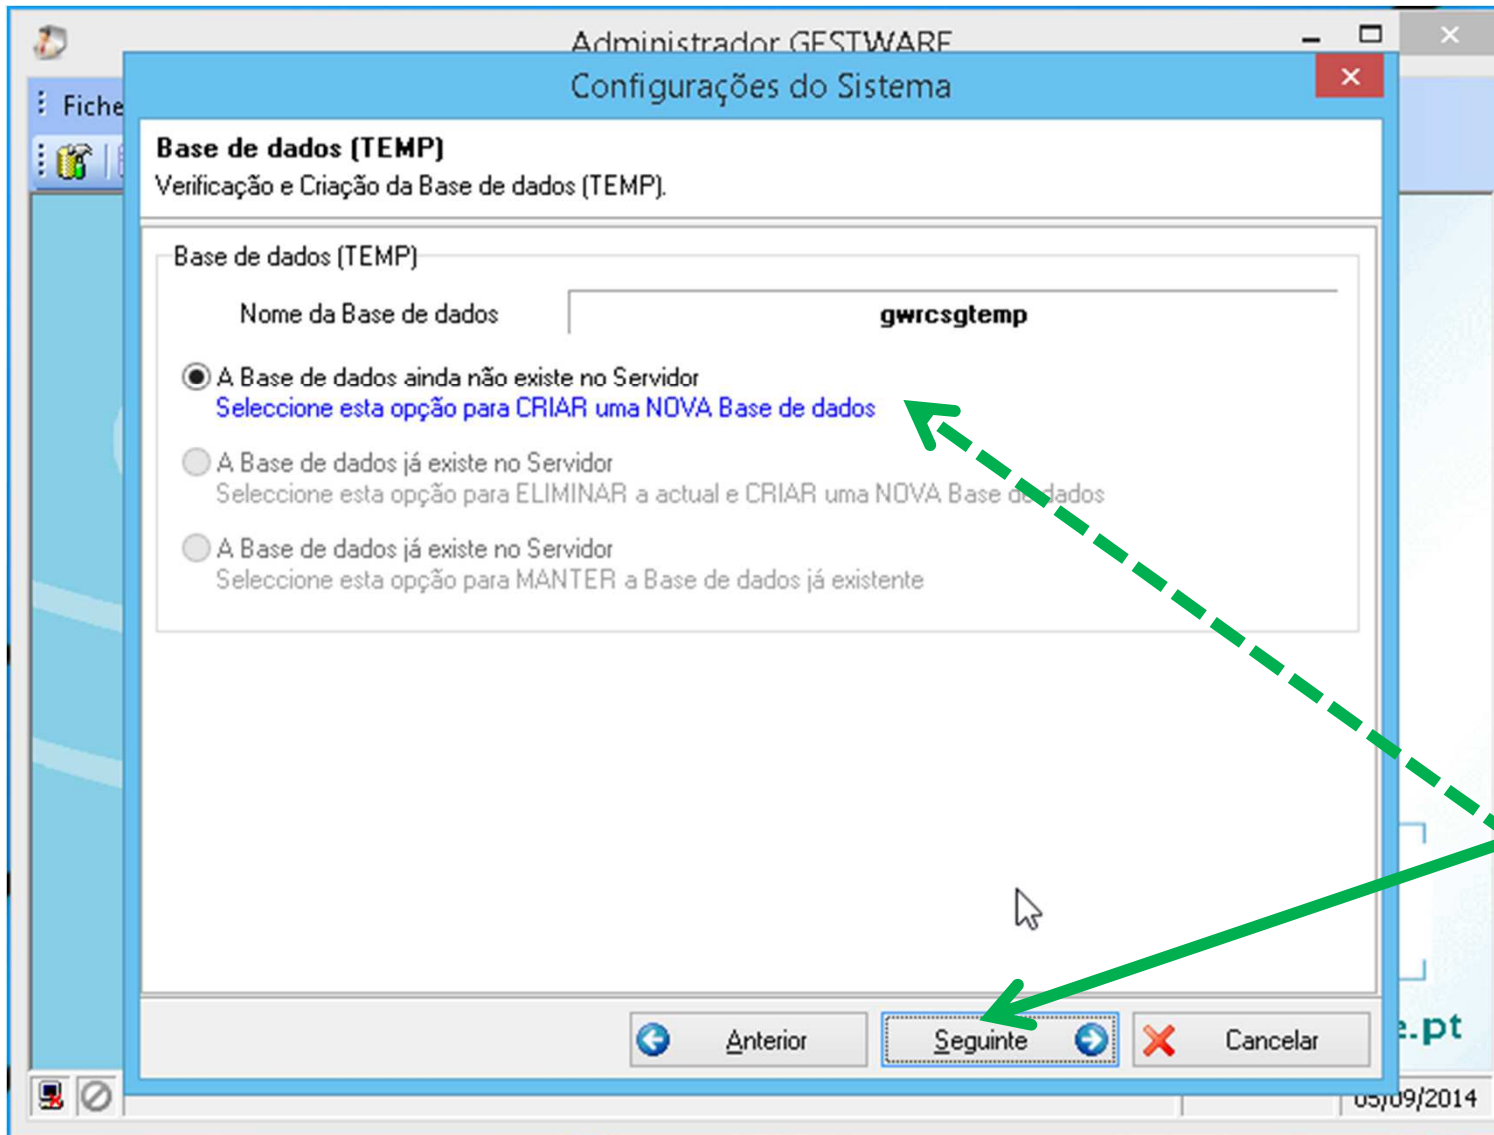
Administrador GESTWARE

Fiche

Configurações do Sistema

Base de dados (TEMP)
Verificação e Criação da Base de dados (TEMP).

Base de dados (TEMP)

Nome da Base de dados

gwrcsgtemp

A Base de dados ainda não existe no Servidor
Seleccione esta opção para CRIAR uma NOVA Base de dados

A Base de dados já existe no Servidor
Seleccione esta opção para ELIMINAR a actual e CRIAR uma NOVA Base de dados

A Base de dados já existe no Servidor
Seleccione esta opção para MANTER a Base de dados já existente

Anterior

Seguinte

Cancelar

e.pt

05/09/2014